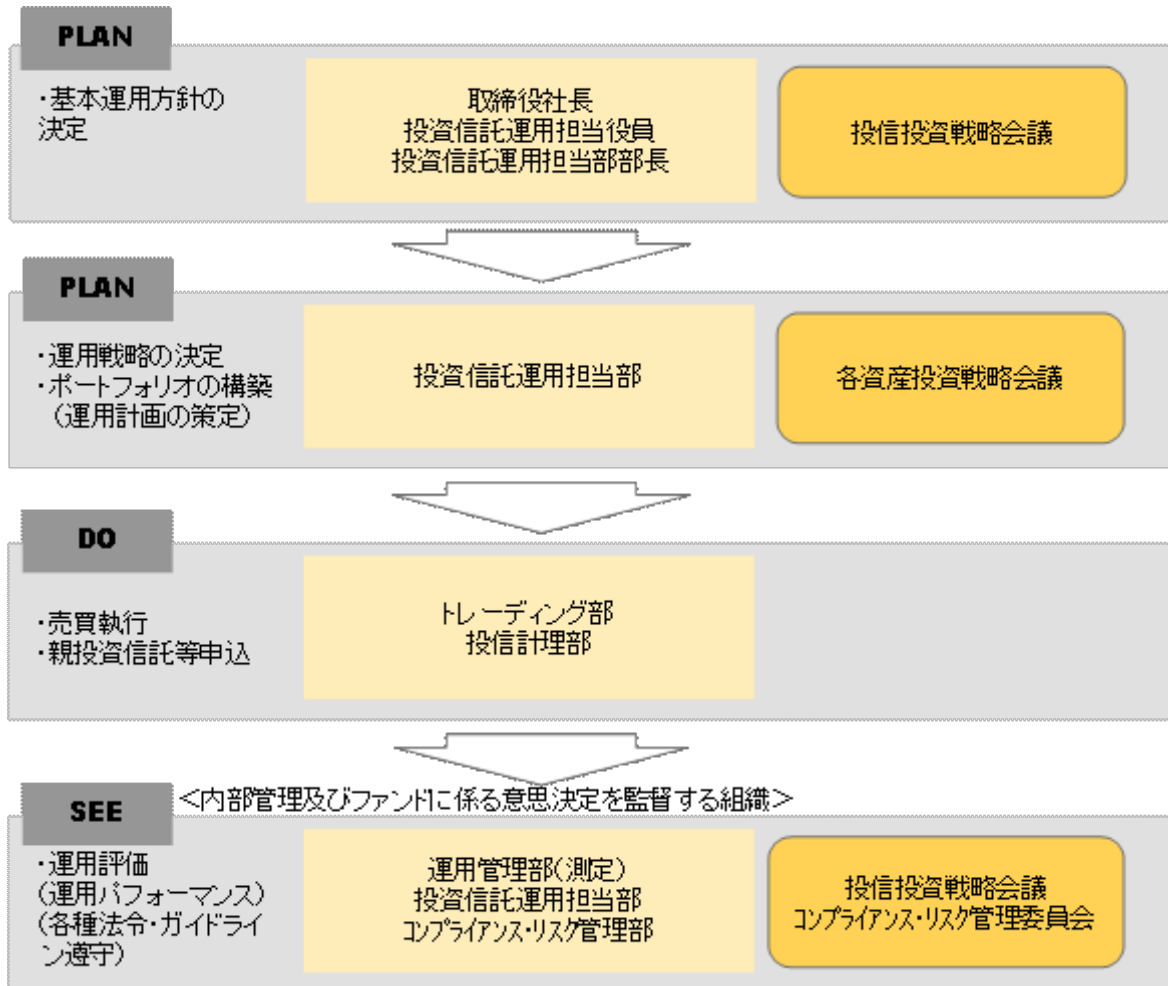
PLAN

・基本運用方針の決定

取締役社長
投資信託運用担当役員
投資信託運用担当部部長

投信投資戦略会議

PLAN

・運用戦略の決定
・ポートフォリオの構築（運用計画の策定）

投資信託運用担当部

各資産投資戦略会議

DO

・売買執行
・親投資信託等申込

トレーディング部
投信計理部

SEE

＜内部管理及びファンドに係る意思決定を監督する組織＞

・運用評価（運用パフォーマンス）（各種法令・ガイドライン遵守）

運用管理部（測定）
投資信託運用担当部
コンプライアンス・リスク管理部

投信投資戦略会議
コンプライアンス・リスク管理委員会